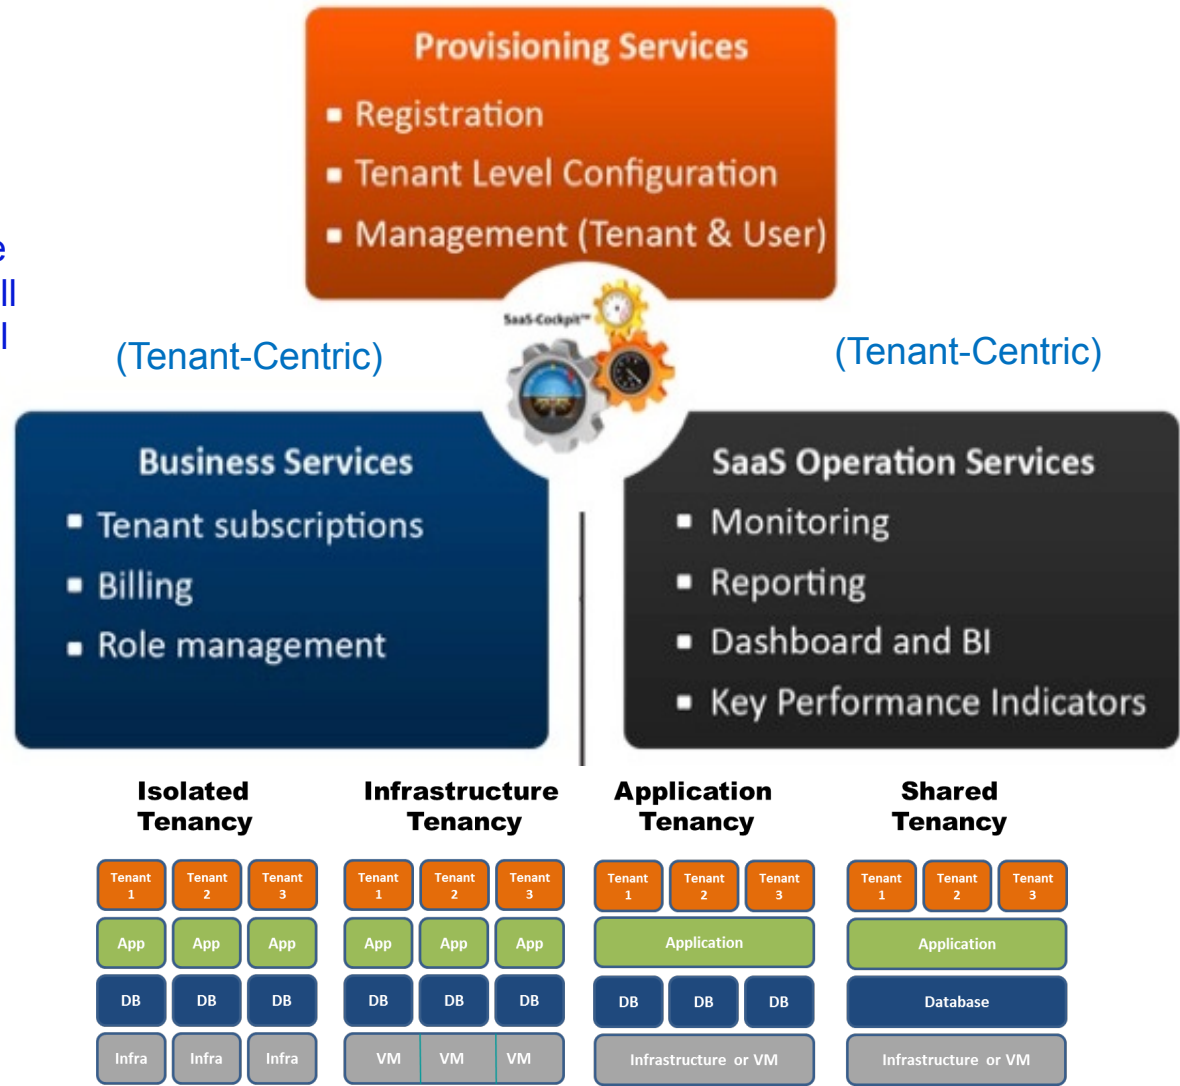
Provisioning Services
- Registration
- Tenant Level Configuration
- Management (Tenant & User)

e
ll
l

(Tenant-Centric)

SaaS-Cockpit™

(Tenant-Centric)

Business Services
- Tenant subscriptions
- Billing
- Role management

SaaS Operation Services
- Monitoring
- Reporting
- Dashboard and BI
- Key Performance Indicators

Isolated Tenancy

| Tenant 1 | Tenant 2 | Tenant 3 |
|---|---|---|
| App | App | App |
| DB | DB | DB |
| Infra | Infra | Infra |

Infrastructure Tenancy

| Tenant 1 | Tenant 2 | Tenant 3 |
|---|---|---|
| App | App | App |
| DB | DB | DB |
| VM | VM | VM |

Application Tenancy

| Tenant 1 | Tenant 2 | Tenant 3 |
|---|---|---|
| Application | | |
| DB | DB | DB |
| Infrastructure or VM | | |

Shared Tenancy

| Tenant 1 | Tenant 2 | Tenant 3 |
|---|---|---|
| Application | | |
| Database | | |
| Infrastructure or VM | | |